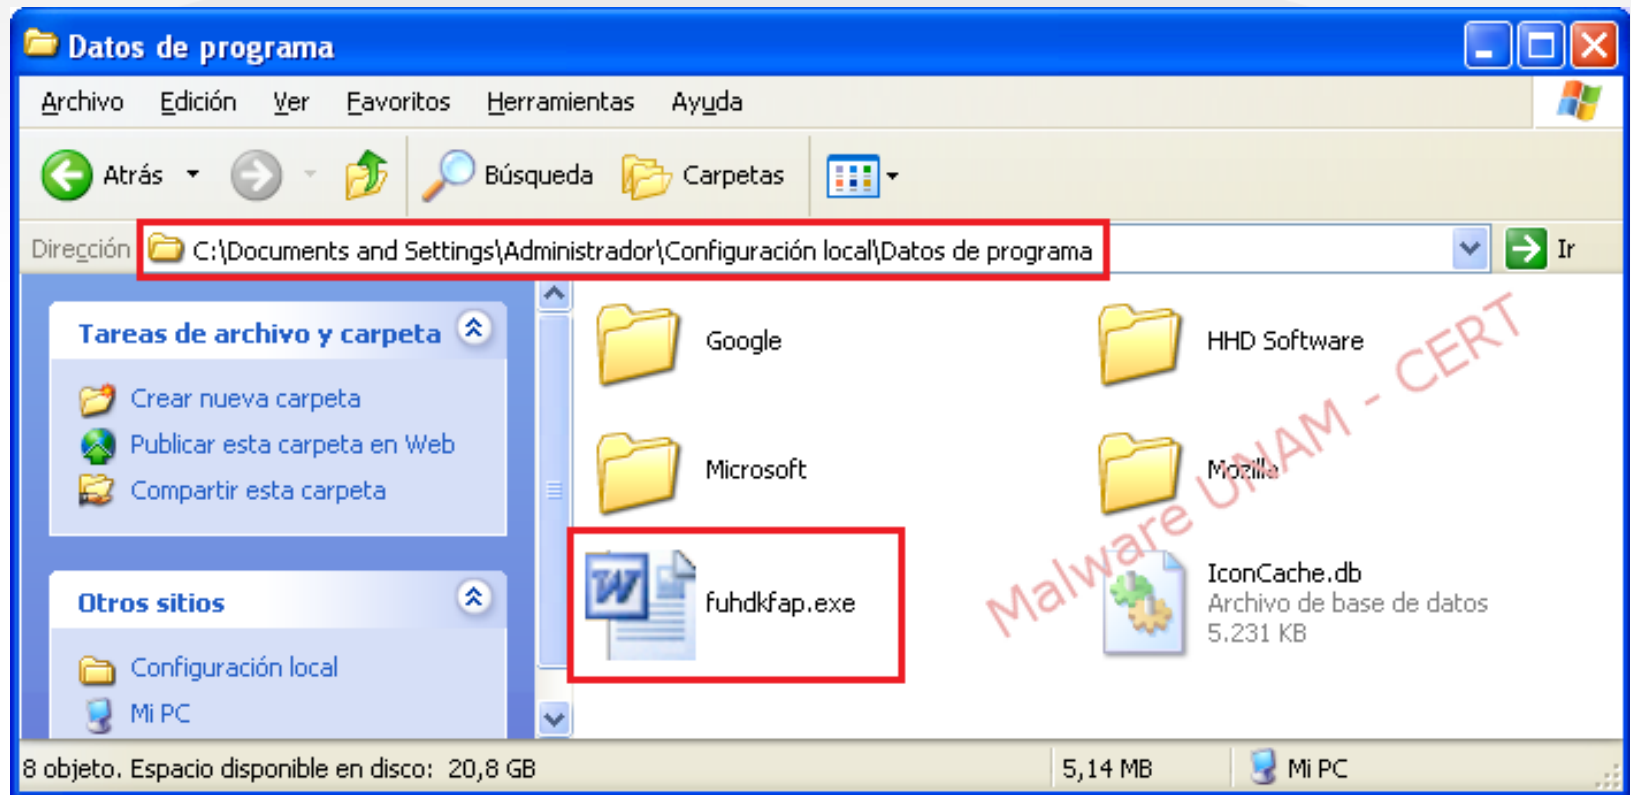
Datos de programa

Archivo Edición Ver Favoritos Herramientas Ayuda

Atrás Búsqueda Carpetas

Dirección C:\Documents and Settings\Administrador\Configuración local\Datos de programa Ir

Tareas de archivo y carpeta

Crear nueva carpeta
Publicar esta carpeta en Web
Compartir esta carpeta

Otros sitios

Configuración local
Mi PC

Google
HHD Software
Microsoft
Mozilla
fuhdkfap.exe
IconCache.db
Archivo de base de datos
5.231 KB

Malware UNAM - CERT

8 objeto. Espacio disponible en disco: 20,8 GB 5,14 MB Mi PC